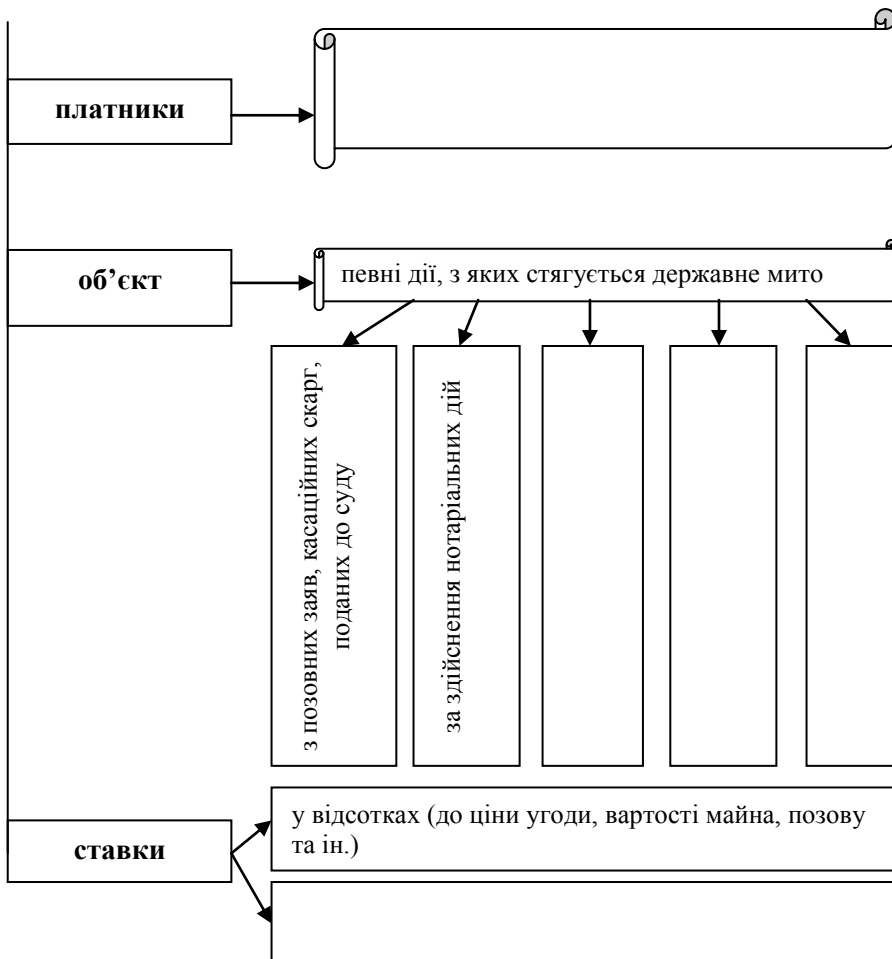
платники

об'єкт

певні дії, з яких стягується державне мито

з позовних заяв, касаційних скарг, поданих до суду

за здійснення нотаріальних дій

ставки

у відсотках (до ціни угоди, вартості майна, позову та ін.)